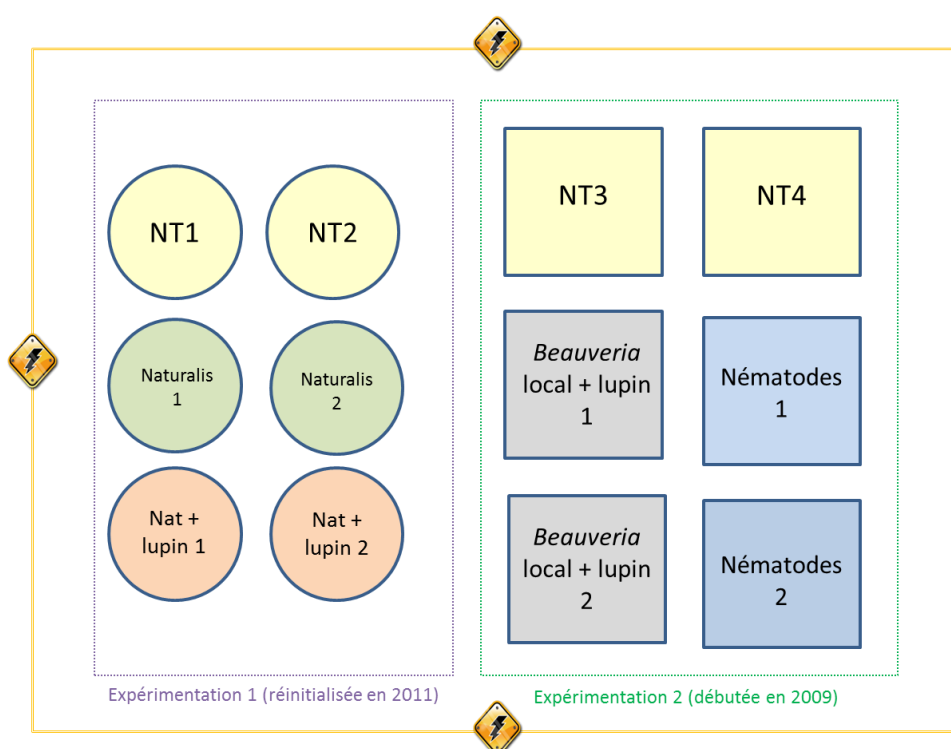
NT1

NT2

Naturalis 1

Naturalis 2

Nat + lupin 1

Nat + lupin 2

NT3

NT4

*Beauveria* local + lupin 1

Nématodes 1

*Beauveria* local + lupin 2

Nématodes 2

Expérimentation 1 (réinitialisée en 2011)

Expérimentation 2 (débutée en 2009)